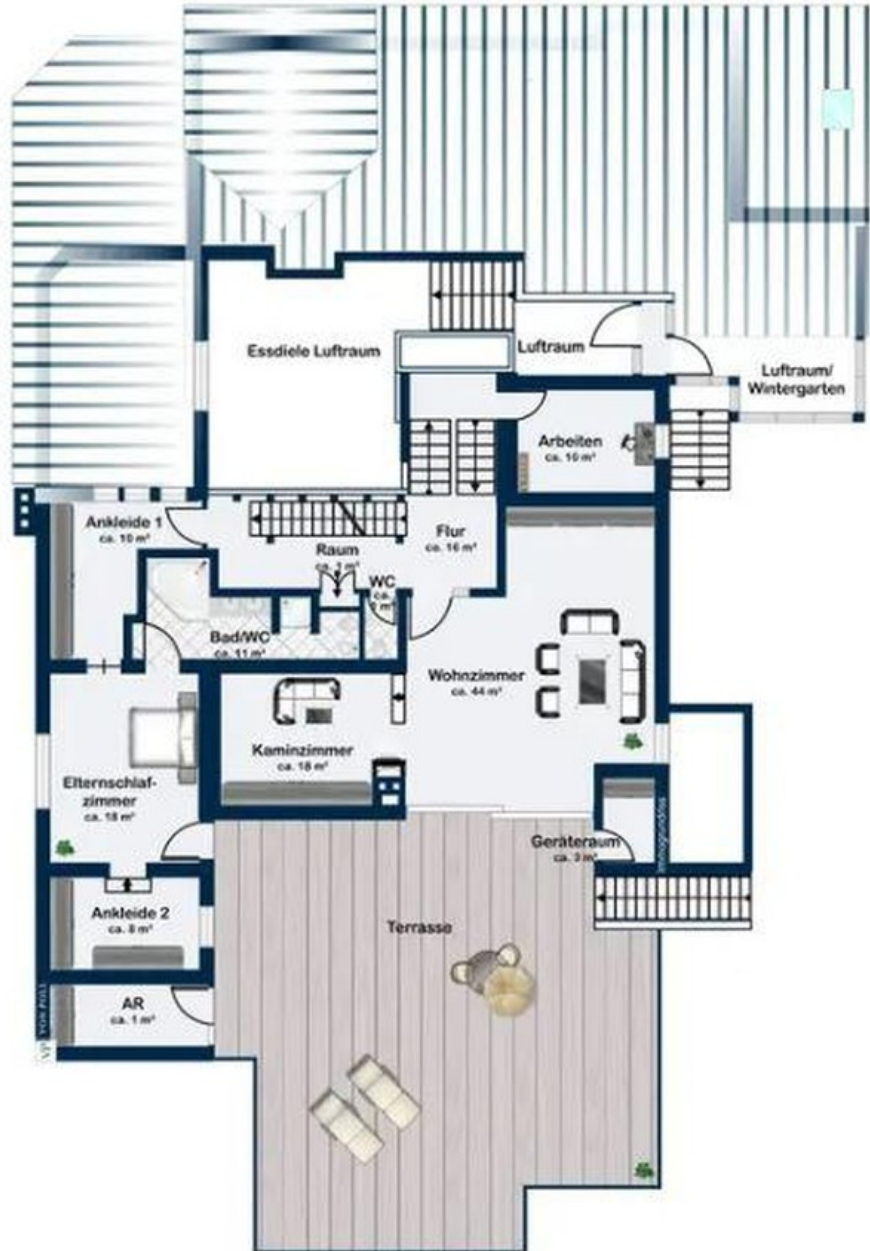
Essdiele Luftraum

Luftraum

Luftraum/ Wintergarten

Arbeiten
ca. 10 m²

Ankleide 1
ca. 10 m²

Raum
ca. 3 m²

Flur
ca. 16 m²

WC
ca. 2 m²

Bad/WC
ca. 11 m²

Wohnzimmer
ca. 44 m²

Kaminzimmer
ca. 18 m²

Elternschlafzimmer
ca. 18 m²

Geräteraum
ca. 3 m²

Ankleide 2
ca. 8 m²

Terrasse

AR
ca. 1 m²

Immogrundriss

VP